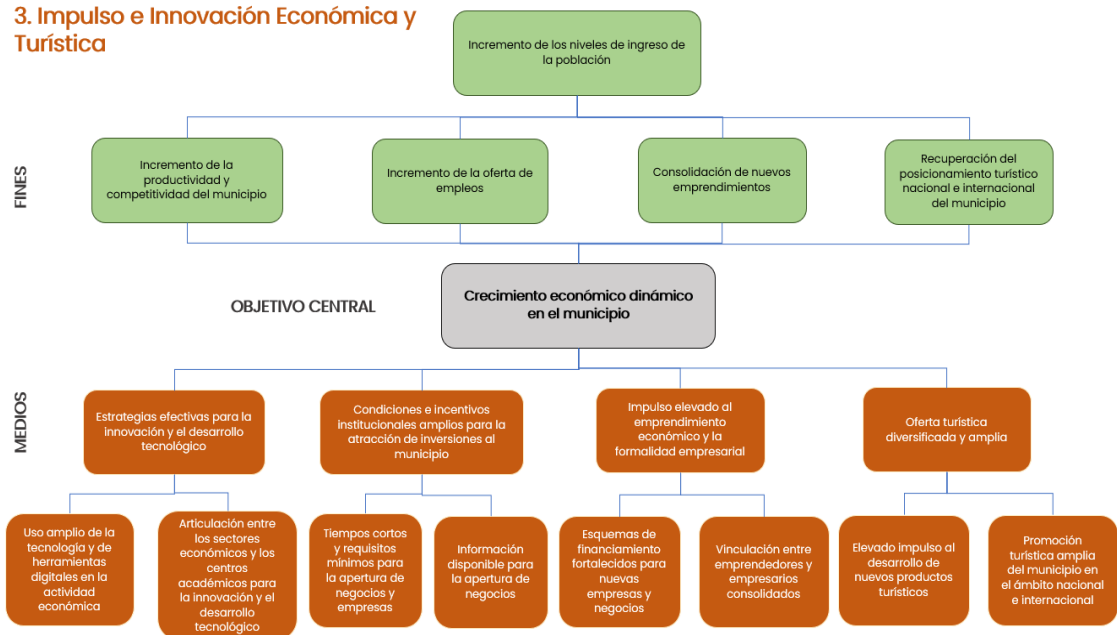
3. Impulso e Innovación Económica y Turística

Incremento de los niveles de ingreso de la población

FINES

Incremento de la productividad y competitividad del municipio

Incremento de la oferta de empleos

Consolidación de nuevos emprendimientos

Recuperación del posicionamiento turístico nacional e internacional del municipio

OBJETIVO CENTRAL

Crecimiento económico dinámico en el municipio

MEDIOS

Estrategias efectivas para la innovación y el desarrollo tecnológico

Condiciones e incentivos institucionales amplios para la atracción de inversiones al municipio

Impulso elevado al emprendimiento económico y la formalidad empresarial

Oferta turística diversificada y amplia

Uso amplio de la tecnología y de herramientas digitales en la actividad económica

Articulación entre los sectores económicos y los centros académicos para la innovación y el desarrollo tecnológico

Tiempos cortos y requisitos mínimos para la apertura de negocios y empresas

Información disponible para la apertura de negocios

Esquemas de financiamiento fortalecidos para nuevas empresas y negocios

Vinculación entre emprendedores y empresarios consolidados

Elevado impulso al desarrollo de nuevos productos turísticos

Promoción turística amplia del municipio en el ámbito nacional e internacional